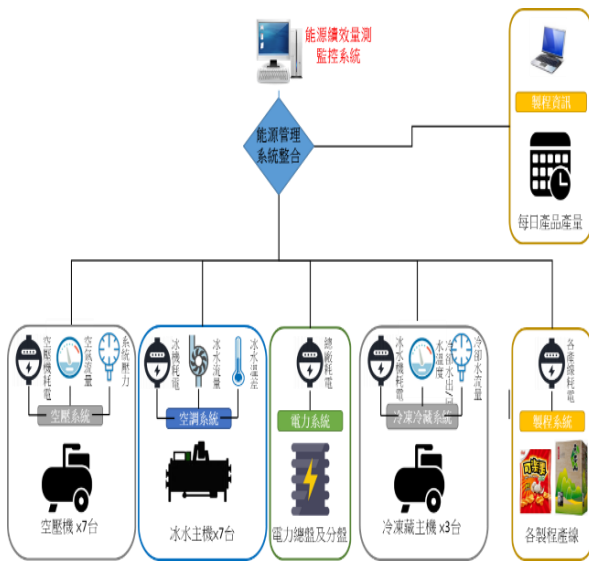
能源績效量測監控系統

能源管理系統整合

製程資訊

每日產品產量

空壓機耗電

空氣流量

系統壓力

空壓系統

空壓機 x7台

冰機耗電

冰水流量

冰水溫度

空調系統

冰水主機x7台

總廠耗電

電力系統

電力總盤及分盤

冰水機耗電

冰水溫度

冷卻水出口

冷卻水流量

冷凍冷藏系統

冷凍藏主機 x3台

各產線耗電

製程系統

各製程產線